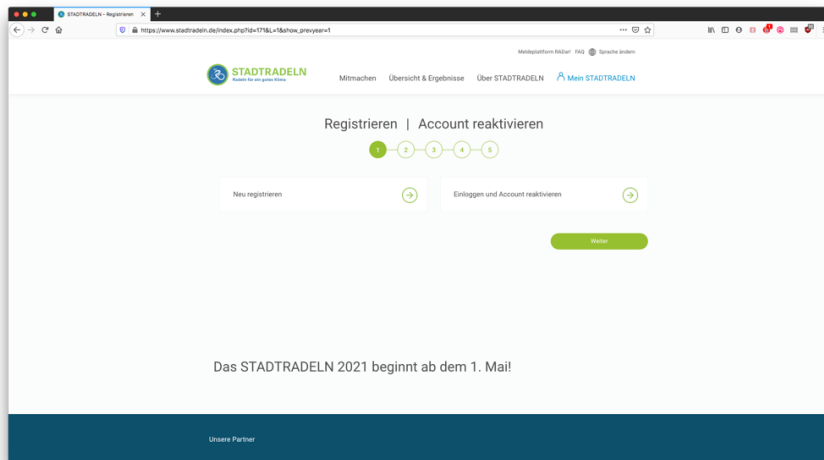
STADTRADELN – Registrieren

https://www.stadtradeln.de/index.php?id=171&L=1&show_prevyear=1

Meldeplattform RADar! FAQ Sprache ändern

STADTRADELN
Radeln für ein gutes Klima

Mitmachen Übersicht & Ergebnisse Über STADTRADELN Mein STADTRADELN

Registrieren | Account reaktivieren

1 2 3 4 5

Neu registrieren

Einloggen und Account reaktivieren

Weiter

Das STADTRADELN 2021 beginnt ab dem 1. Mai!

Unsere Partner